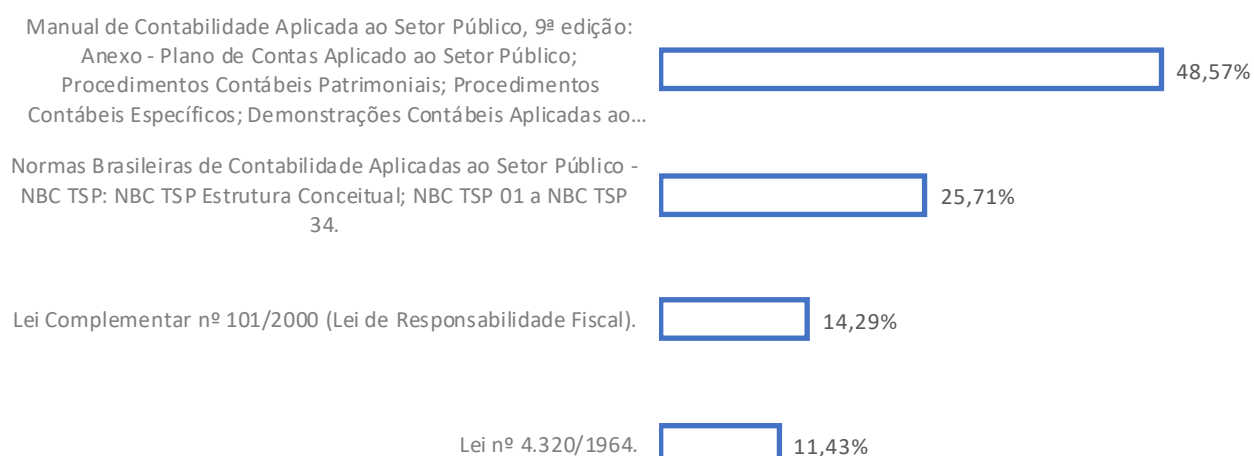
Manual de Contabilidade Aplicada ao Setor Público, 9ª edição: Anexo - Plano de Contas Aplicado ao Setor Público; Procedimentos Contábeis Patrimoniais; Procedimentos Contábeis Específicos; Demonstrações Contábeis Aplicadas ao...

48,57%

Normas Brasileiras de Contabilidade Aplicadas ao Setor Público - NBC TSP: NBC TSP Estrutura Conceitual; NBC TSP 01 a NBC TSP 34.

25,71%

Lei Complementar nº 101/2000 (Lei de Responsabilidade Fiscal).

14,29%

Lei nº 4.320/1964.

11,43%